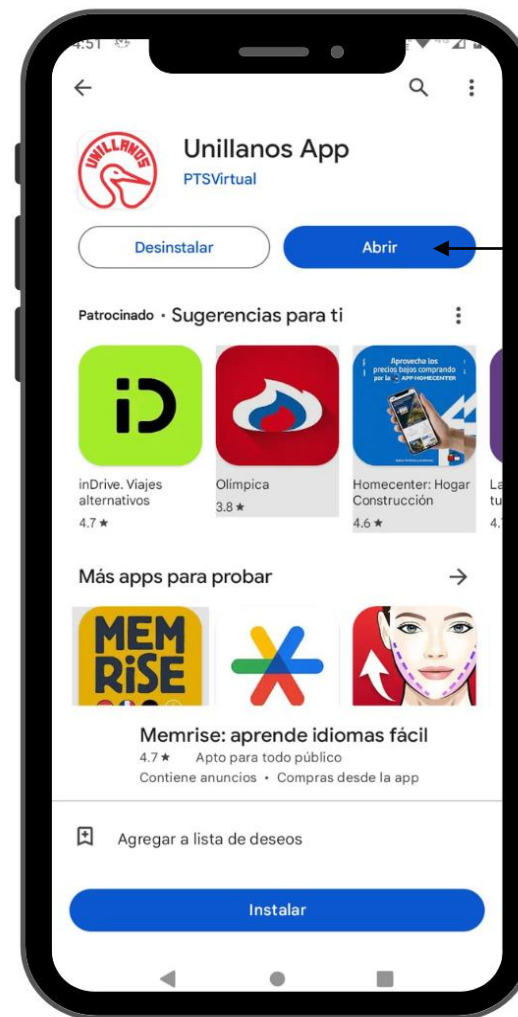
4:51

Unillanos App
PTSVirtual

UNILLANOS

Desinstalar

Abrir

Patrocinado · Sugerencias para ti

inDrive. Viajes alternativos
4.7 ★

Olímpica
3.8 ★

Aprovecha los precios bajos comprando por la APP HOMECENTER

Homecenter: Hogar Construcción
4.6 ★

La
tu
4.

Más apps para probar

MEM
RiSE

Memrise: aprende idiomas fácil
4.7 ★ Apto para todo público
Contiene anuncios • Compras desde la app

Agregar a lista de deseos

Instalar